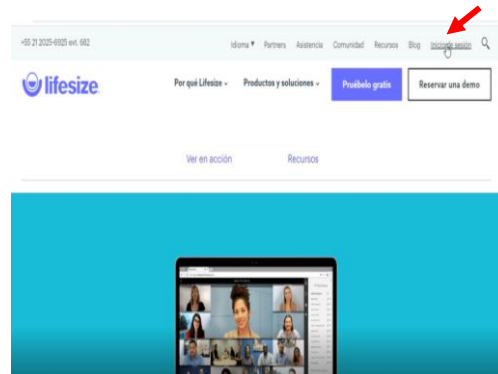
+55 21 2025-6925 ext. 682

Idioma ▾ Partners Asistencia Comunidad Recursos Blog Iniciar sesión

lifesize

Por qué Lifesize ⌄ Productos y soluciones ⌄ Pruébelo gratis Reservar una demo

Ver en acción Recursos